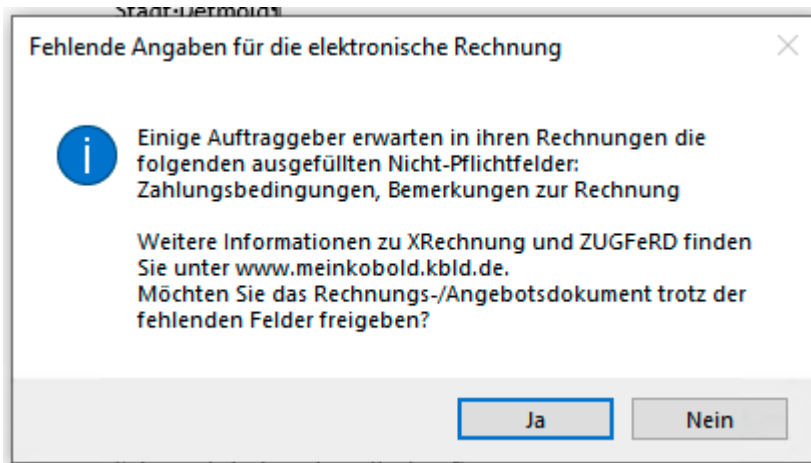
Stadt-Detmold

Fehlende Angaben für die elektronische Rechnung

Einige Auftraggeber erwarten in ihren Rechnungen die folgenden ausgefüllten Nicht-Pflichtfelder: Zahlungsbedingungen, Bemerkungen zur Rechnung

Weitere Informationen zu XRechnung und ZUGFeRD finden Sie unter www.meinkobold.kbld.de.
Möchten Sie das Rechnungs-/Angebotsdokument trotz der fehlenden Felder freigeben?

Ja

Nein